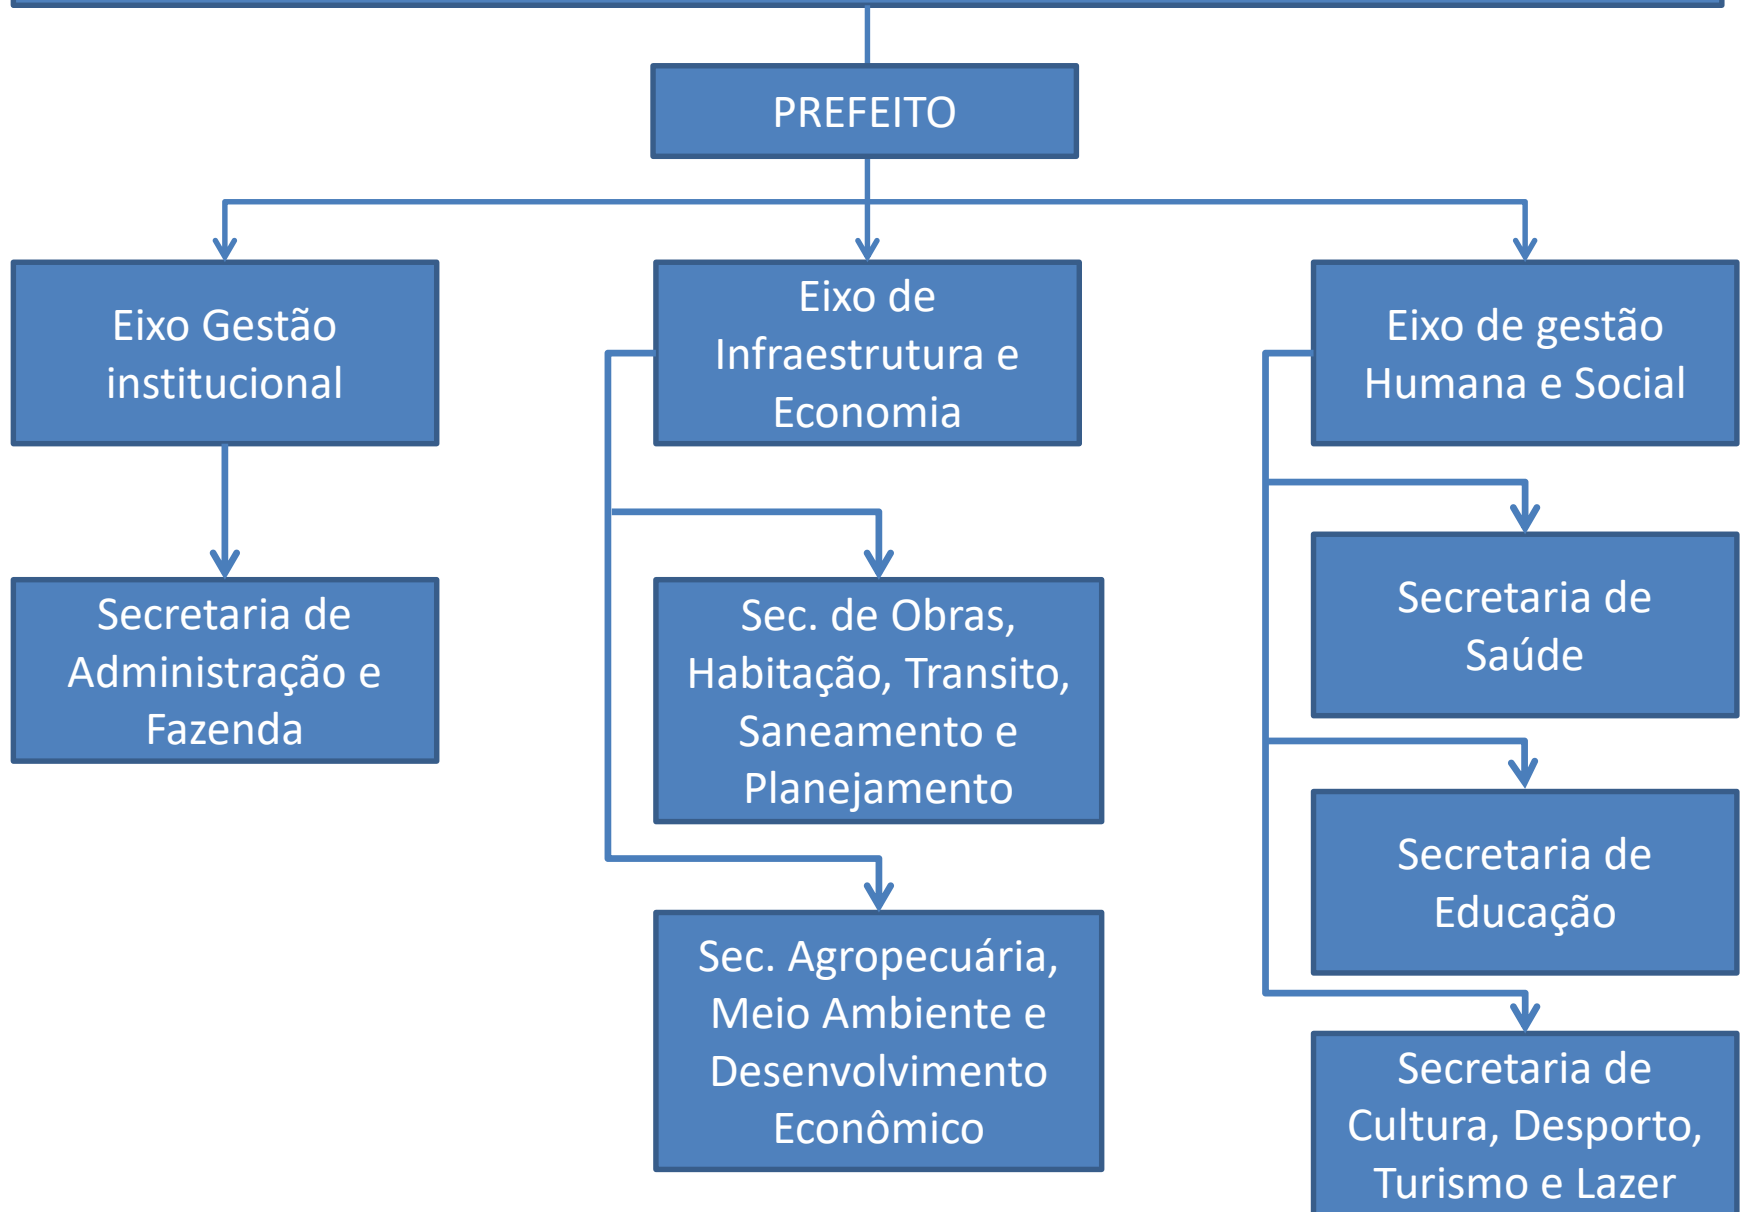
PREFEITO

Eixo Gestão institucional

Secretaria de Administração e Fazenda

Eixo de Infraestrutura e Economia

Sec. de Obras, Habitação, Transito, Saneamento e Planejamento

Sec. Agropecuária, Meio Ambiente e Desenvolvimento Econômico

Eixo de gestão Humana e Social

Secretaria de Saúde

Secretaria de Educação

Secretaria de Cultura, Desporto, Turismo e Lazer